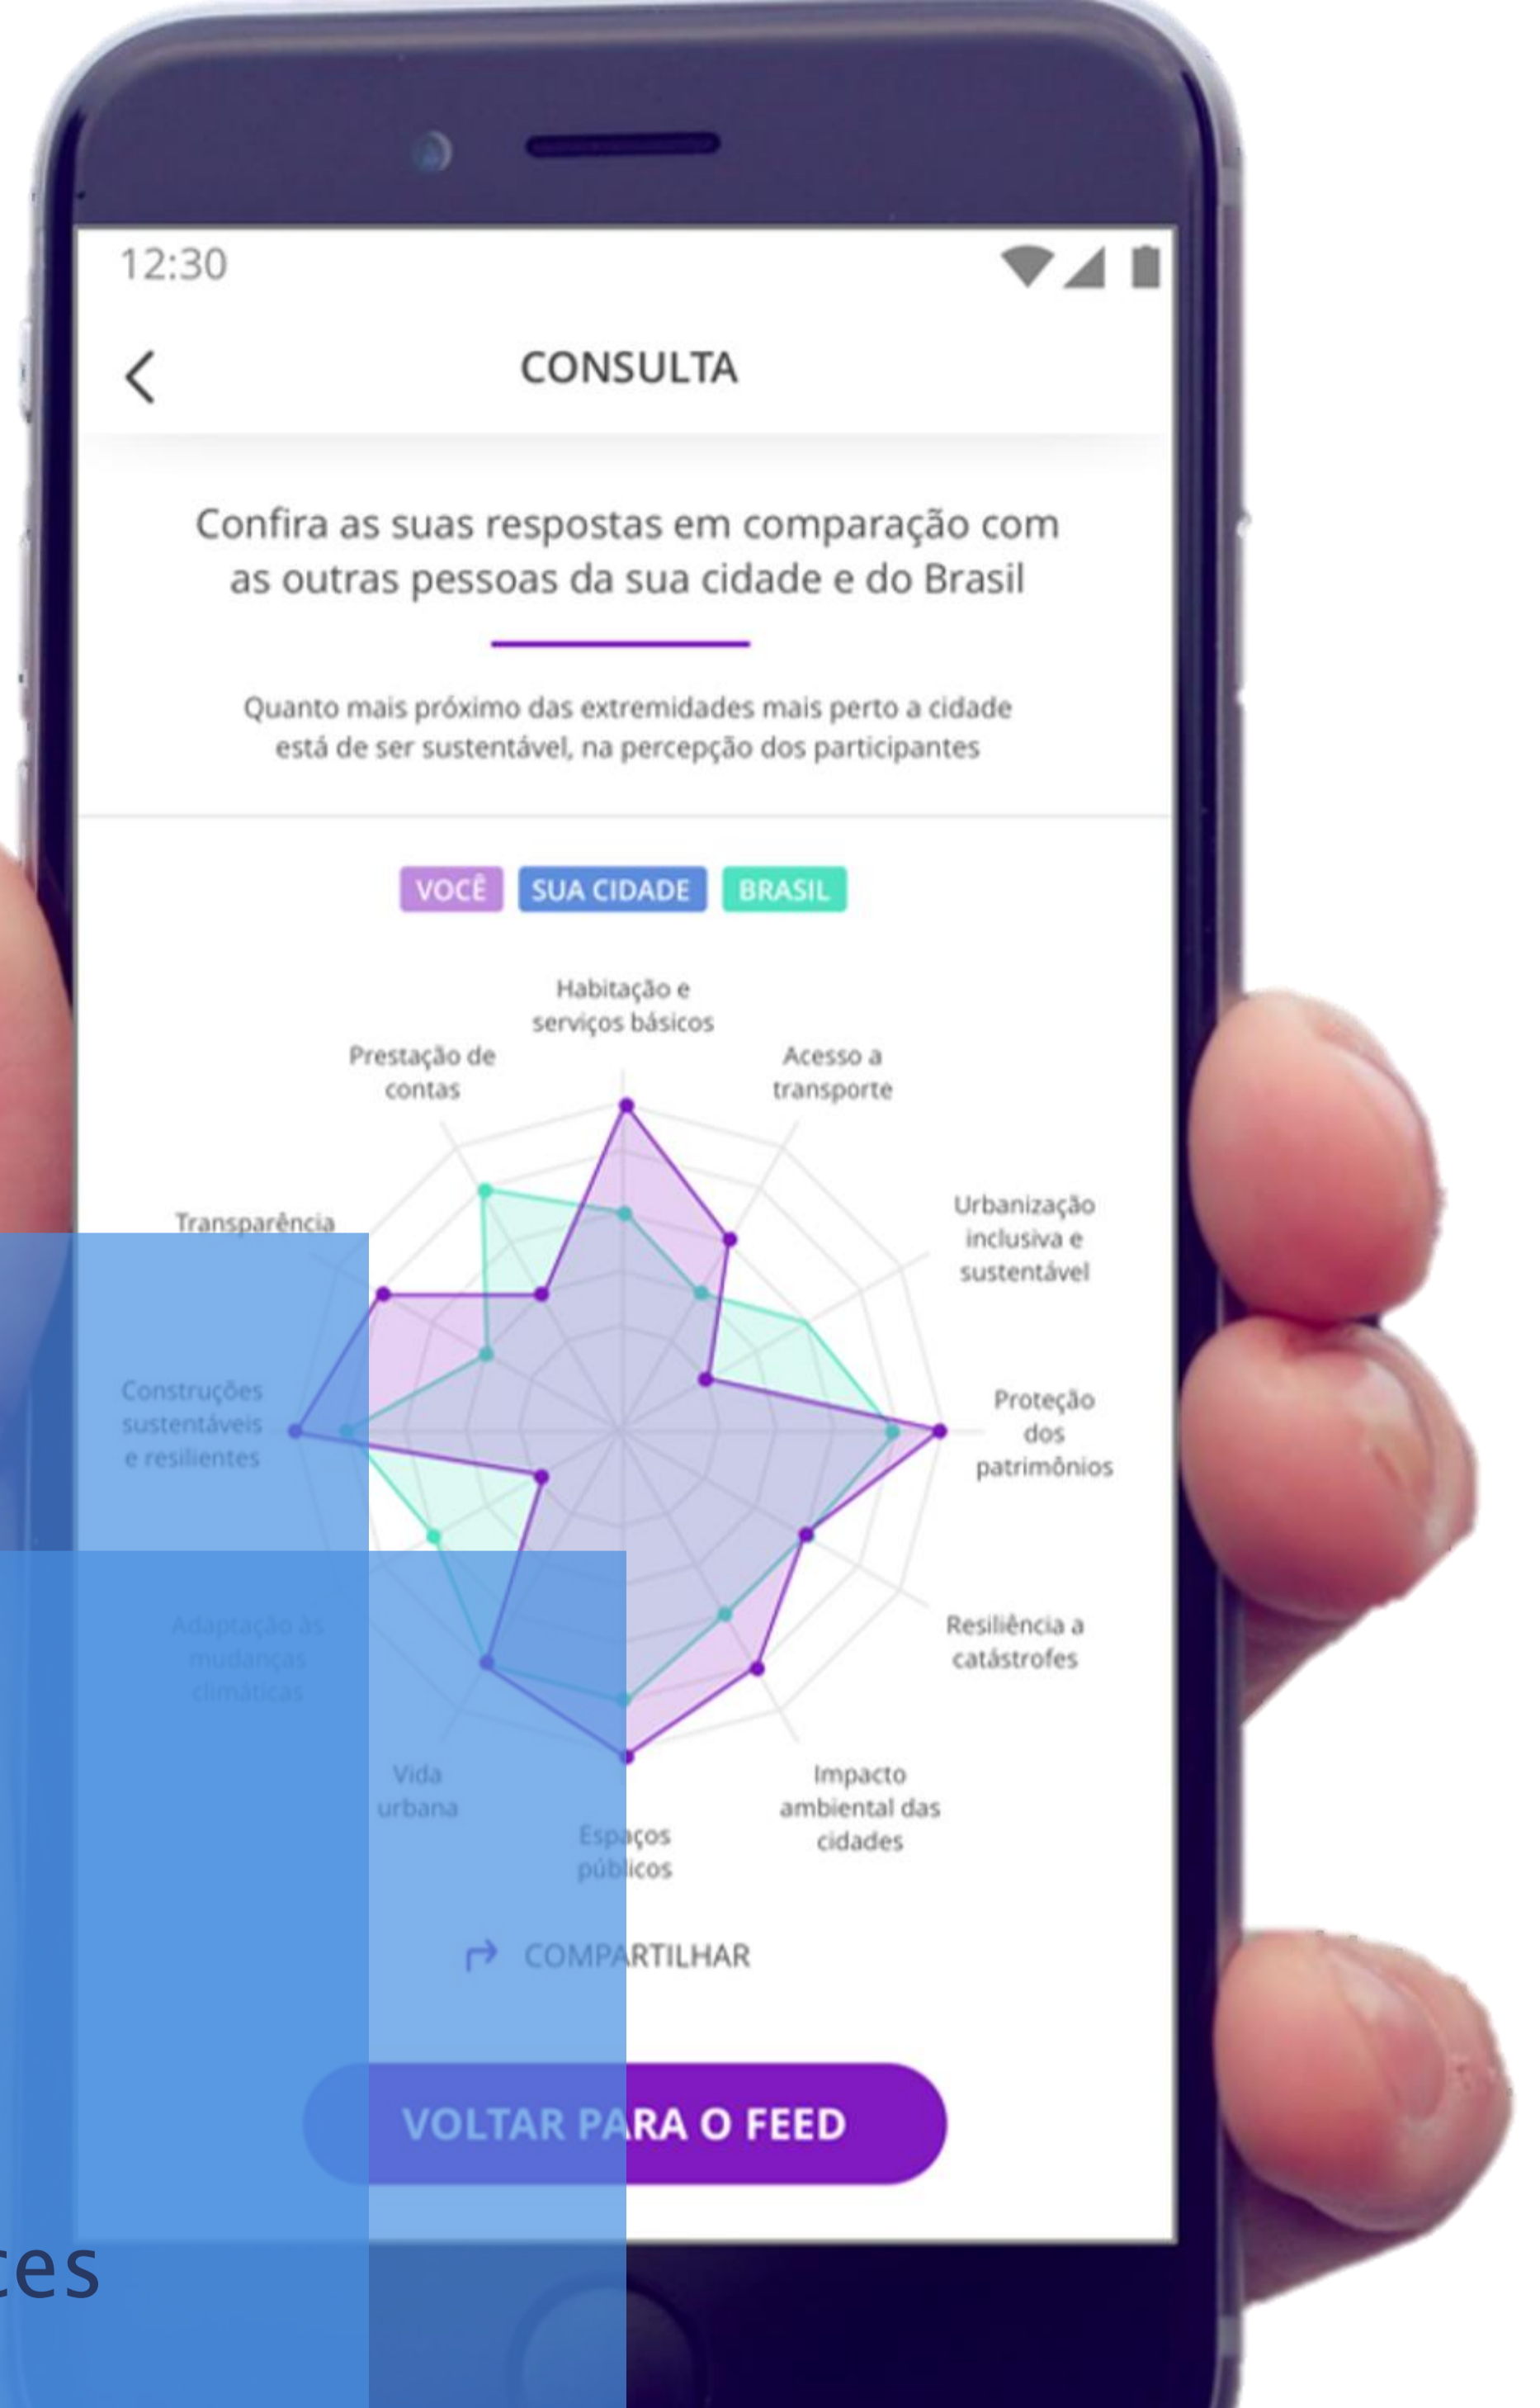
12:30

CONSULTA

Confira as suas respostas em comparação com as outras pessoas da sua cidade e do Brasil

Quanto mais próximo das extremidades mais perto a cidade está de ser sustentável, na percepção dos participantes

VOCÊ SUA CIDADE BRASIL

Habitação e serviços básicos

Acesso a transporte

Urbanização inclusiva e sustentável

Proteção dos patrimônios

Resiliência a catástrofes

Impacto ambiental das cidades

Espaços públicos

Vida urbana

Adaptação às mudanças climáticas

Construções sustentáveis e resilientes

Transparência

Prestação de contas

COMPARTILHAR

VOLTAR PARA O FEED

ces